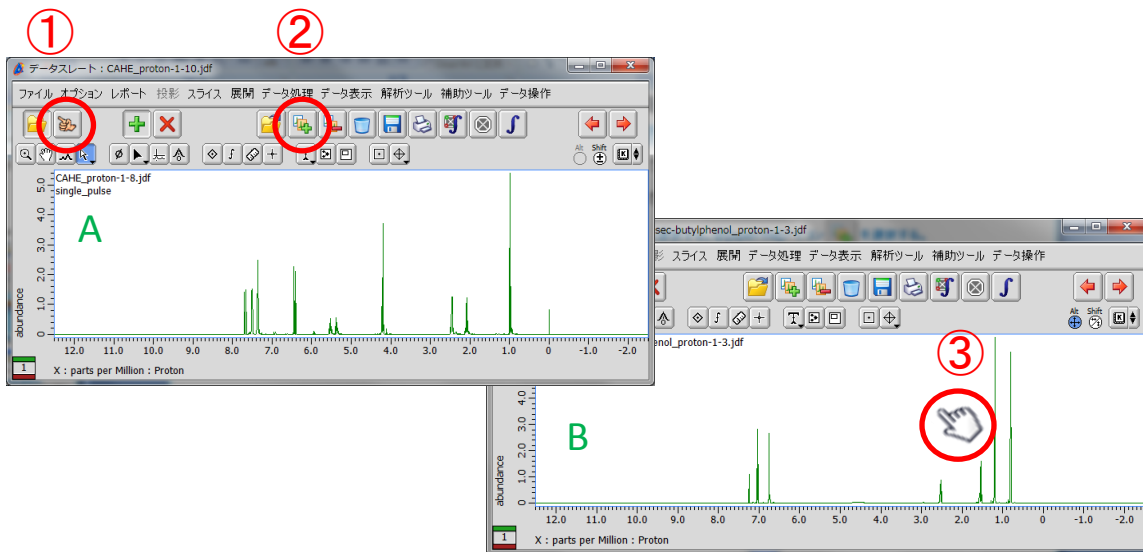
①

②

データスレート：CAHE_proton-1-10.jdf

ファイル オプション レポート 投影 スライス 展開 データ処理 データ表示 解析ツール 補助ツール データ操作

Alt Shift

CAHE_proton-1-8.jdf
single_pulse

A

abundance

0 1.0 2.0 3.0 4.0 5.0

12.0 11.0 10.0 9.0 8.0 7.0 6.0 5.0 4.0 3.0 2.0 1.0 0 -1.0 -2.0

1

X : parts per Million : Proton

sec-butylphenol_proton-1-3.jdf

影 スライス 展開 データ処理 データ表示 解析ツール 補助ツール データ操作

Alt Shift

henol_proton-1-3.jdf

③

B

abundance

0 1.0 2.0 3.0 4.0

12.0 11.0 10.0 9.0 8.0 7.0 6.0 5.0 4.0 3.0 2.0 1.0 0 -1.0 -2.0

1

X : parts per Million : Proton